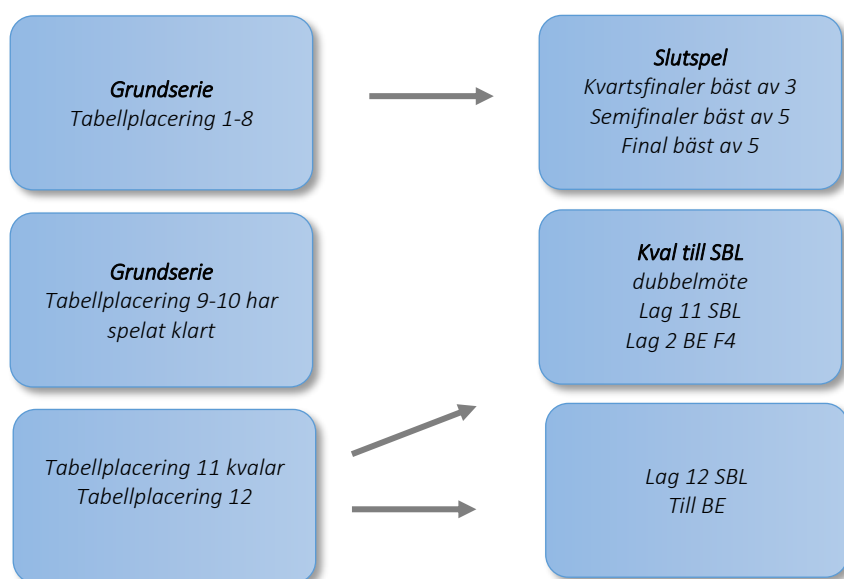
Grundserie
Tabellplacering 1-8

Slutspel
Kvartsfinaler bäst av 3
Semifinaler bäst av 5
Final bäst av 5

Grundserie
Tabellplacering 9-10 har spelat klart

Kval till SBL
dubbelmöte
Lag 11 SBL
Lag 2 BE F4

Tabellplacering 11 kvalar
Tabellplacering 12

Lag 12 SBL
Till BE